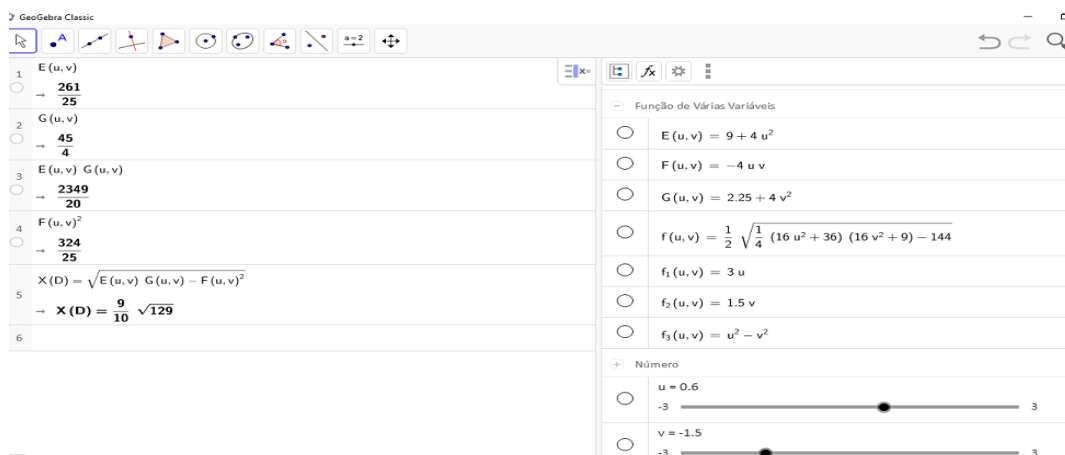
GeoGebra Classic

a=2

1
E(u, v)
→ $\frac{261}{25}$

2
G(u, v)
→ $\frac{45}{4}$

3
E(u, v) G(u, v)
→ $\frac{2349}{20}$

4
$F(u, v)^2$
→ $\frac{324}{25}$

5
$X(D) = \sqrt{E(u, v)\ G(u, v) - F(u, v)^2}$
→ $X(D) = \frac{9}{10} \sqrt{129}$

6

Função de Várias Variáveis

$E(u, v) = 9 + 4 u^2$

$F(u, v) = -4 u v$

$G(u, v) = 2.25 + 4 v^2$

$f(u, v) = \frac{1}{2} \sqrt{\frac{1}{4} (16 u^2 + 36) (16 v^2 + 9) - 144}$

$f_1(u, v) = 3 u$

$f_2(u, v) = 1.5 v$

$f_3(u, v) = u^2 - v^2$

Número

u = 0.6
-3 3

v = -1.5
-3 3